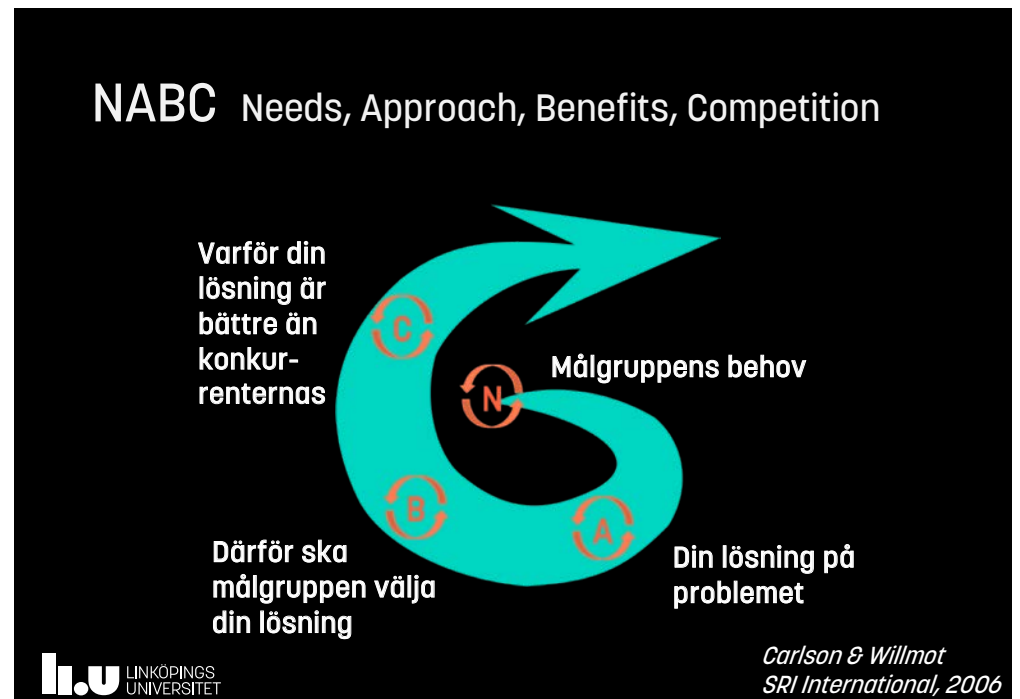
NABC Needs, Approach, Benefits, Competition

Varför din lösning är bättre än konkurrenternas

C

N

Målgruppens behov

B

A

Därför ska målgruppen välja din lösning

Din lösning på problemet

LINKÖPINGS UNIVERSITET

Carlson & Willmot
SRI International, 2006